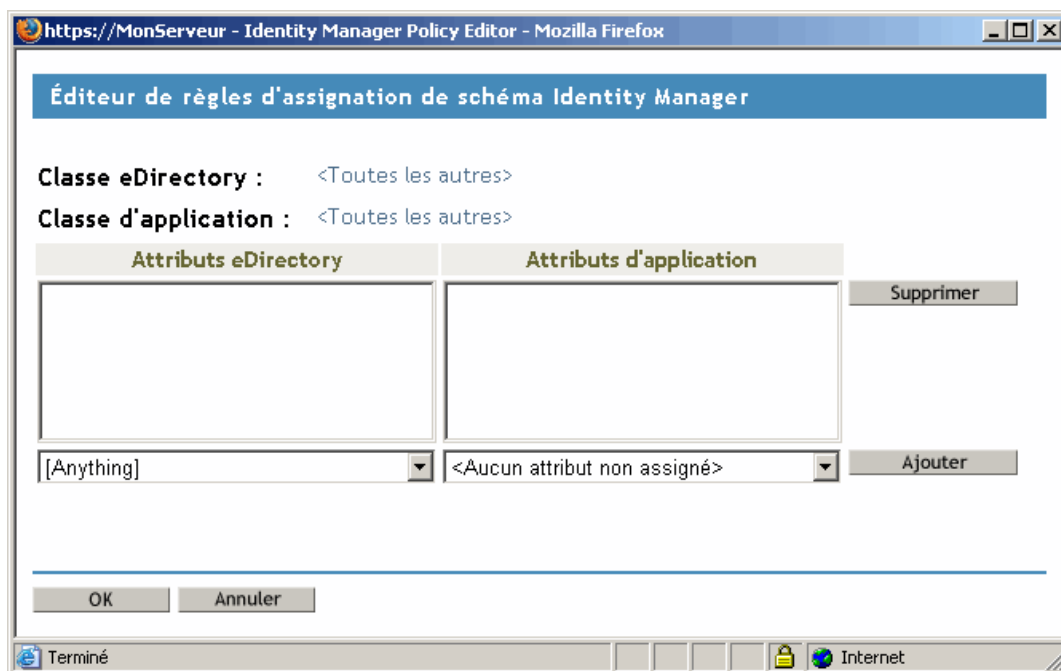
https://MonServeur - Identity Manager Policy Editor - Mozilla Firefox

Éditeur de règles d'assignation de schéma Identity Manager

Classe eDirectory : <Toutes les autres>

Classe d'application : <Toutes les autres>

| Attributs eDirectory | Attributs d'application |
|---|---|

Supprimer

[Anything]

<Aucun attribut non assigné>

Ajouter

OK

Annuler

Terminé

Internet